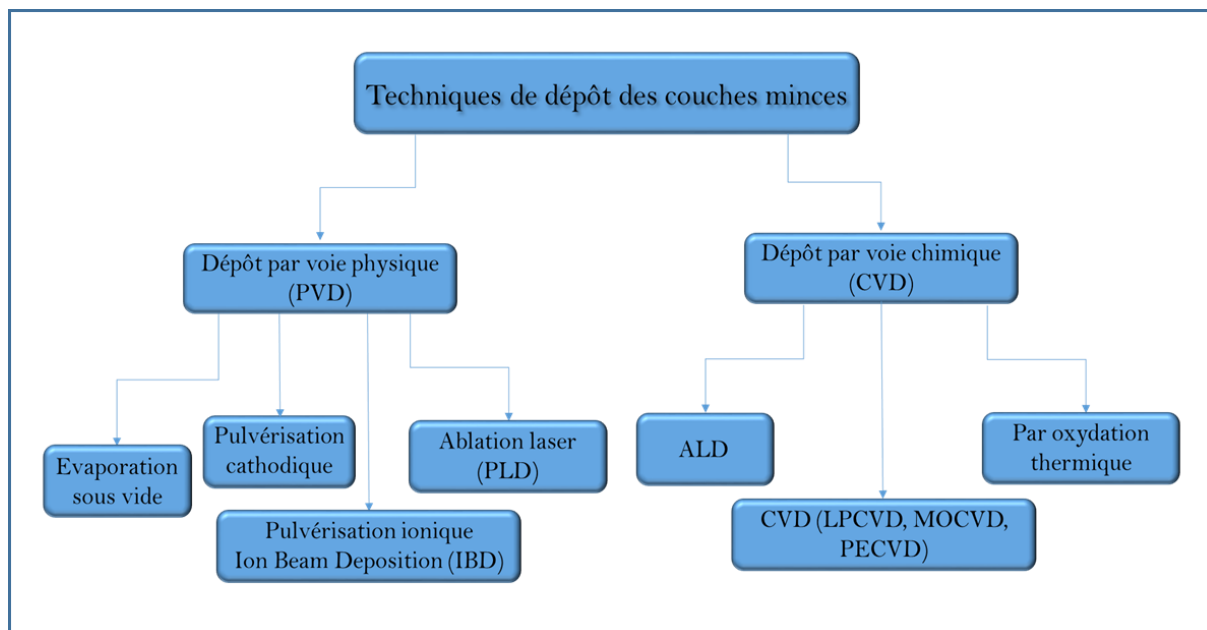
Techniques de dépôt des couches minces

Dépôt par voie physique (PVD)

Evaporation sous vide

Pulvérisation cathodique

Pulvérisation ionique Ion Beam Deposition (IBD)

Ablation laser (PLD)

Dépôt par voie chimique (CVD)

ALD

CVD (LPCVD, MOCVD, PECVD)

Par oxydation thermique